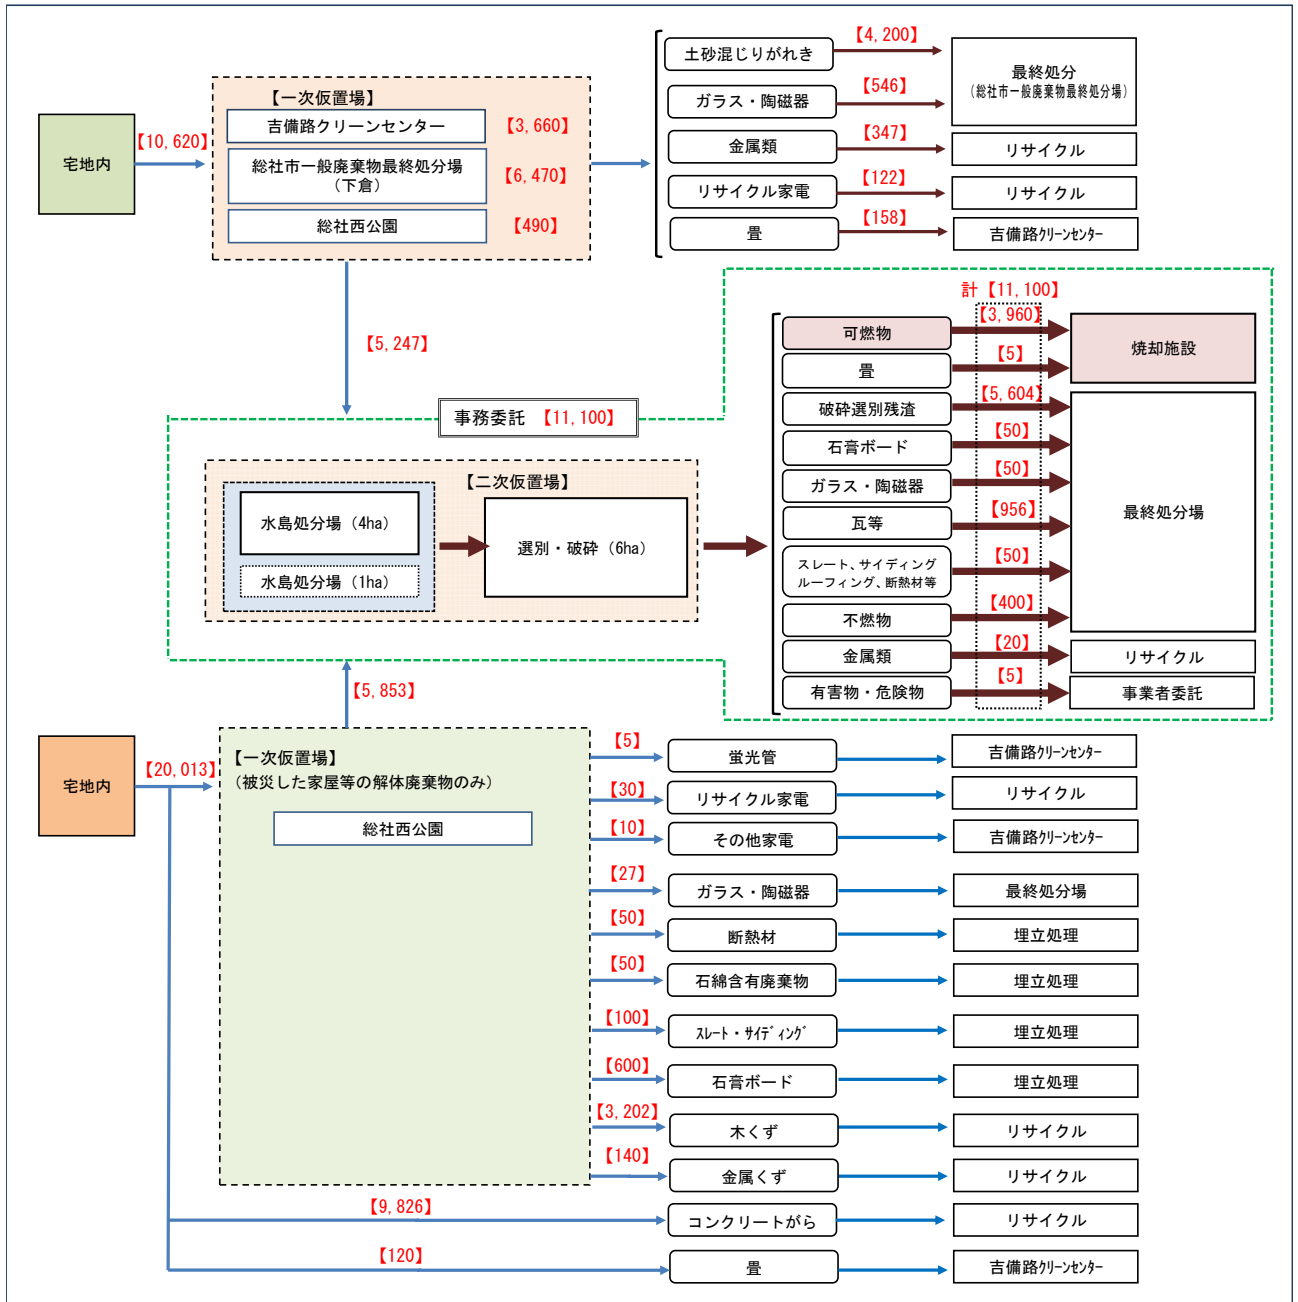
宅地内
【10, 620】
【一次仮置場】
吉備路クリーンセンター 【3, 660】
総社市一般廃棄物最終処分場（下倉） 【6, 470】
総社西公園 【490】

土砂混じりがれき 【4, 200】
ガラス・陶磁器 【546】
最終処分（総社市一般廃棄物最終処分場）
金属類 【347】 リサイクル
リサイクル家電 【122】 リサイクル
畳 【158】 吉備路ｸﾘｰﾝｾﾝﾀｰ

【5, 247】
事務委託 【11, 100】
計【11, 100】
【二次仮置場】
水島処分場（4ha）
水島処分場（1ha）
選別・破砕（6ha）

可燃物 【3, 960】
畳 【5】
焼却施設
破砕選別残渣 【5, 604】
石膏ボード 【50】
ガラス・陶磁器 【50】
瓦等 【956】
スレート、サイディング ルーフィング、断熱材等 【50】
不燃物 【400】
最終処分場
金属類 【20】 リサイクル
有害物・危険物 【5】 事業者委託

【5, 853】
宅地内
【20, 013】
【一次仮置場】
（被災した家屋等の解体廃棄物のみ）
総社西公園

【5】 蛍光管 吉備路ｸﾘｰﾝｾﾝﾀｰ
【30】 リサイクル家電 リサイクル
【10】 その他家電 吉備路ｸﾘｰﾝｾﾝﾀｰ
【27】 ガラス・陶磁器 最終処分場
【50】 断熱材 埋立処理
【50】 石綿含有廃棄物 埋立処理
【100】 ｽﾚｰﾄ・ｻｲﾃﾞｨﾝｸﾞ 埋立処理
【600】 石膏ボード 埋立処理
【3, 202】 木くず リサイクル
【140】 金属くず リサイクル
【9, 826】 コンクリートがら リサイクル
【120】 畳 吉備路ｸﾘｰﾝｾﾝﾀｰ